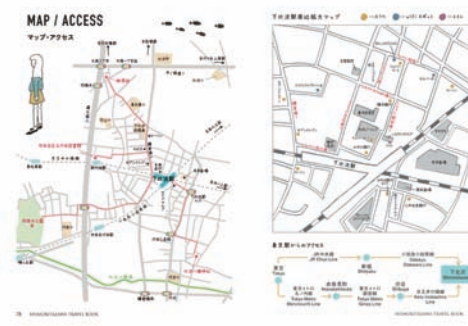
MAP / ACCESS

マップ・アクセス

下北沢駅周辺地図マップ

東京駅からのアクセス

東京
Tokyo

JR中央線
JR Chuo Line

渋谷
Shibuya

小田急小田原線
Odakyu Odawara Line

下北沢

東京メトロ丸ノ内線
Tokyo Metro Marunouchi Line

赤坂見附
Akasakamitsuke

東京メトロ銀座線
Tokyo Metro Ginza Line

渋谷
Shibuya

京王井の頭線
Keio Inokashira Line

76 SHIMOKITAZAWA TRAVEL BOOK

SHIMOKITAZAWA TRAVEL BOOK 77